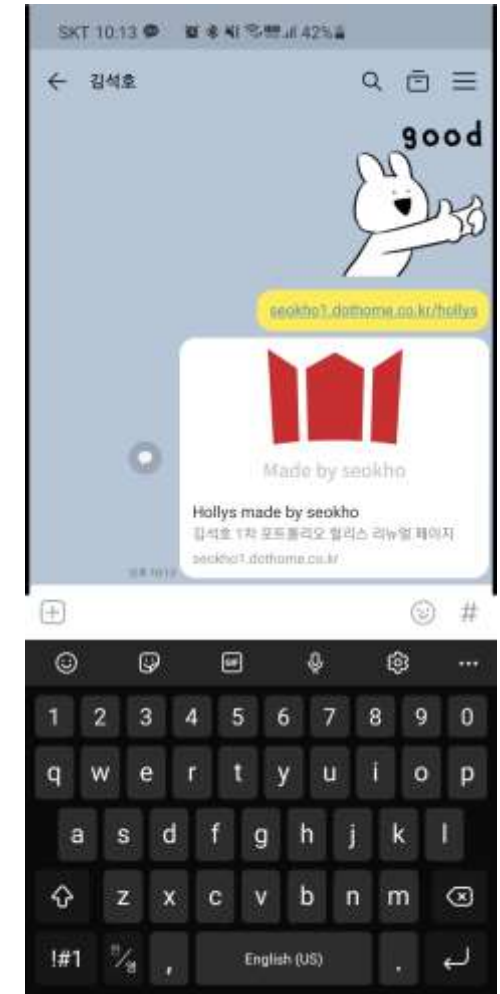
SKT 10:13 42%

← 김석호

good

seokho1.dothome.co.kr/hollys

Made by seokho

Hollys made by seokho
김석호 1차 포트폴리오 할리스 리뉴얼 페이지
seokho1.dothome.co.kr

오후 10:13

#

1 2 3 4 5 6 7 8 9 0
q w e r t y u i o p
a s d f g h j k l
z x c v b n m
!#1 , English (US) .